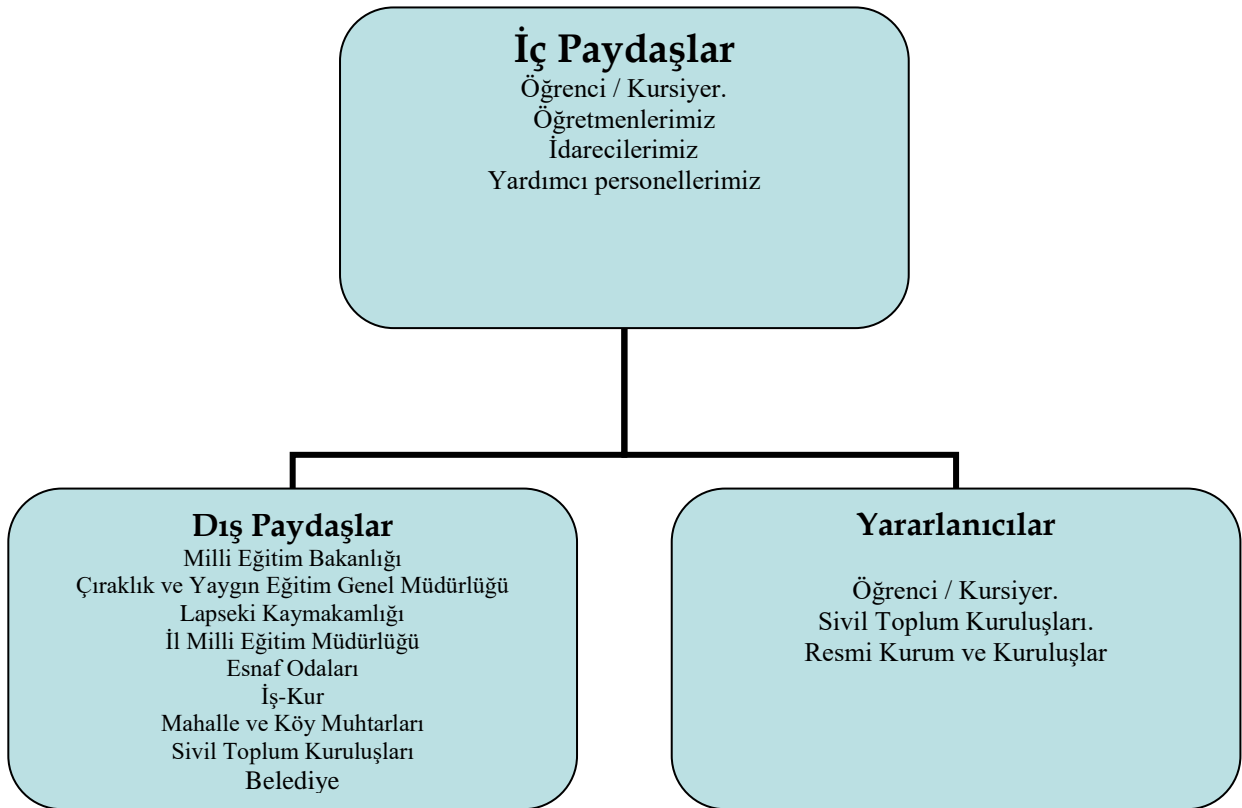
İç Paydaşlar
Öğrenci / Kursiyer.
Öğretmenlerimiz
İdarecilerimiz
Yardımcı personellerimiz

Dış Paydaşlar
Milli Eğitim Bakanlığı
Çıraklık ve Yaygın Eğitim Genel Müdürlüğü
Lapseki Kaymakamlığı
İl Milli Eğitim Müdürlüğü
Esnaf Odaları
İş-Kur
Mahalle ve Köy Muhtarları
Sivil Toplum Kuruluşları
Belediye

Yararlanıcılar
Öğrenci / Kursiyer.
Sivil Toplum Kuruluşları.
Resmi Kurum ve Kuruluşlar